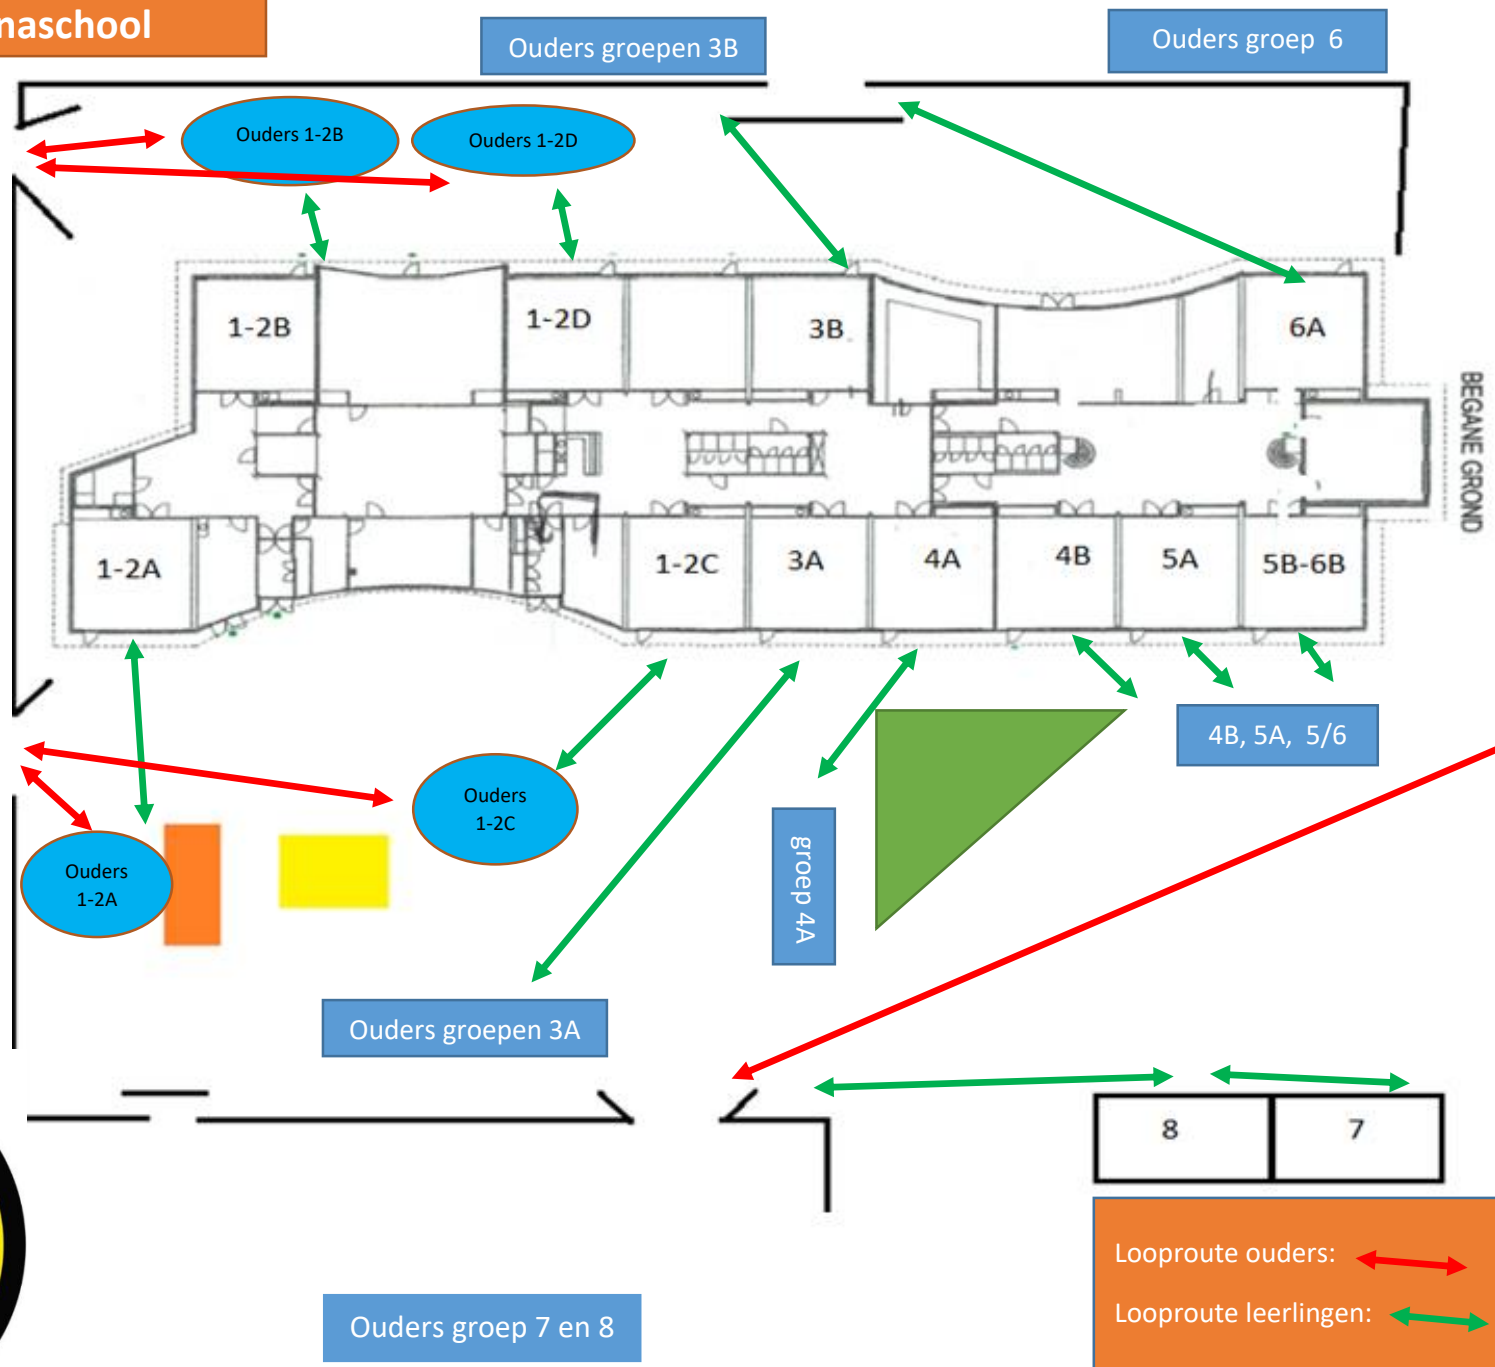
naschool

Ouders groepen 3B

Ouders groep 6

Ouders 1-2B

Ouders 1-2D

1-2B

1-2D

3B

6A

BEGANE GROND

1-2A

1-2C

3A

4A

4B

5A

5B-6B

4B, 5A, 5/6

Ouders 1-2C

Ouders 1-2A

groep 4A

Ouders groepen 3A

8

7

Looproute ouders:

Looproute leerlingen:

Ouders groep 7 en 8